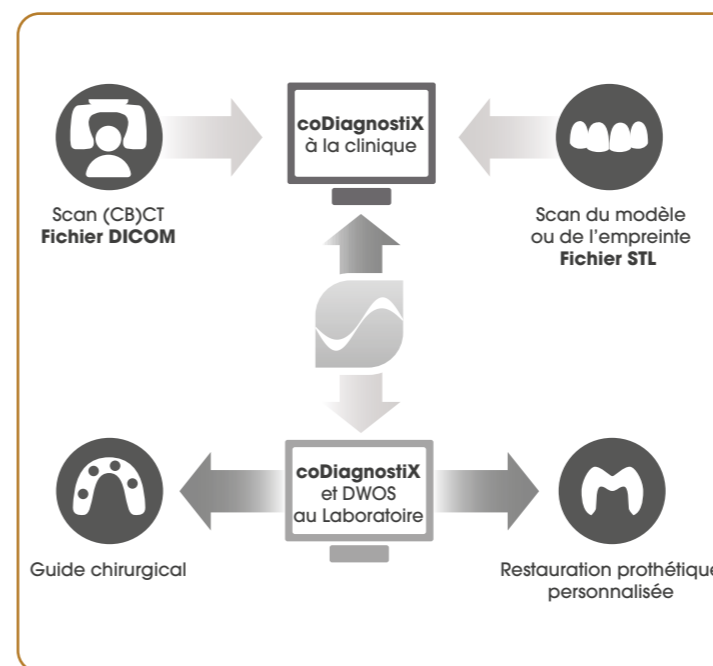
coDiagnostiX
à la clinique

Scan (CB)CT
**Fichier DICOM**

Scan du modèle
ou de l'empreinte
**Fichier STL**

coDiagnostiX
et DWOS
au Laboratoire

Guide chirurgical

Restauration prothétique
personnalisée